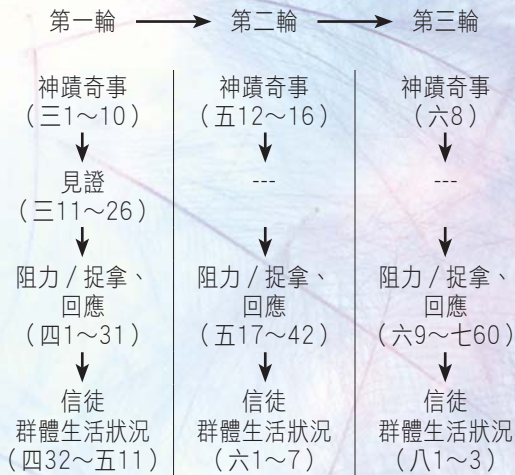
第一輪 → 第二輪 → 第三輪

神蹟奇事（三1～10）
見證（三11～26）
阻力／捉拿、回應（四1～31）
信徒群體生活狀況（四32～五11）

神蹟奇事（五12～16）
---
阻力／捉拿、回應（五17～42）
信徒群體生活狀況（六1～7）

神蹟奇事（六8）
---
阻力／捉拿、回應（六9～七60）
信徒群體生活狀況（八1～3）